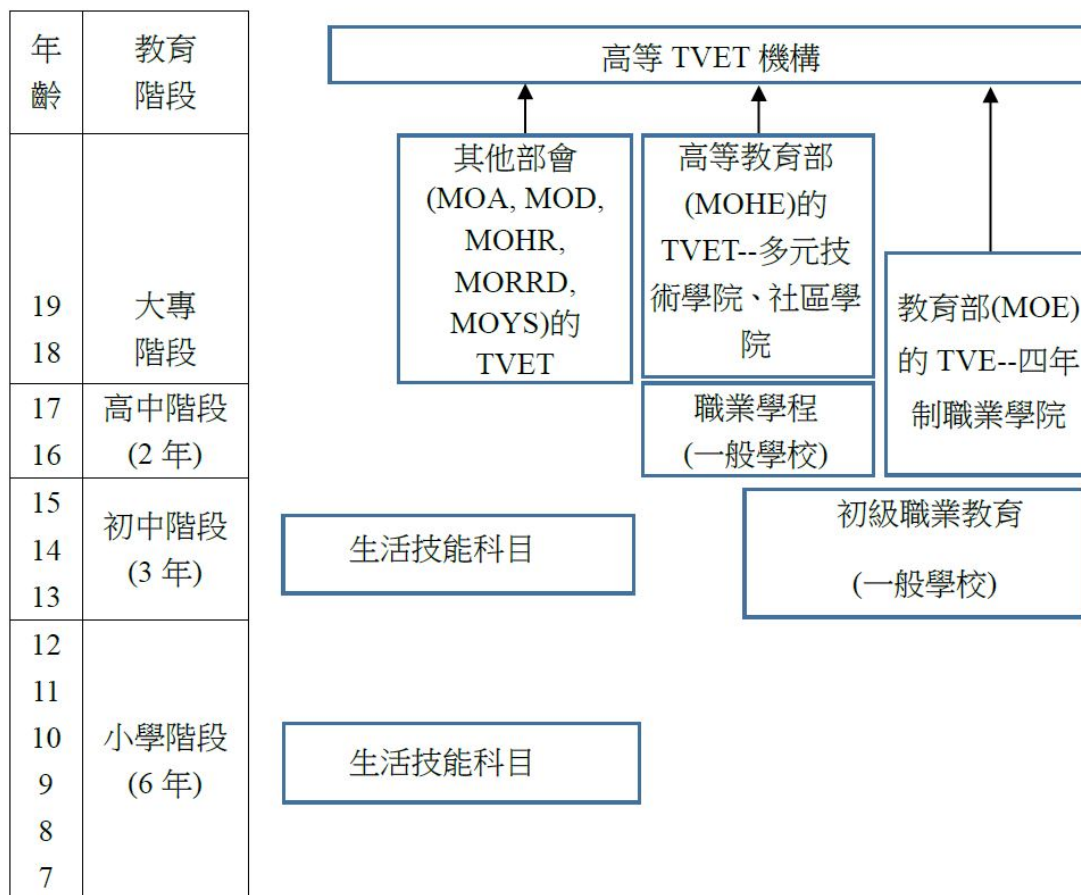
| 年齡 | 教育階段 |
|---|---|
| 19 18 | 大專階段 |
| 17 16 | 高中階段 (2 年) |
| 15 14 13 | 初中階段 (3 年) |
| 12 11 10 9 8 7 | 小學階段 (6 年) |

高等 TVET 機構

其他部會 (MOA, MOD, MOHR, MORRD, MOYS)的 TVET

高等教育部 (MOHE)的 TVET--多元技術學院、社區學院

教育部(MOE)的 TVE--四年制職業學院

職業學程 (一般學校)

生活技能科目

初級職業教育

(一般學校)

生活技能科目